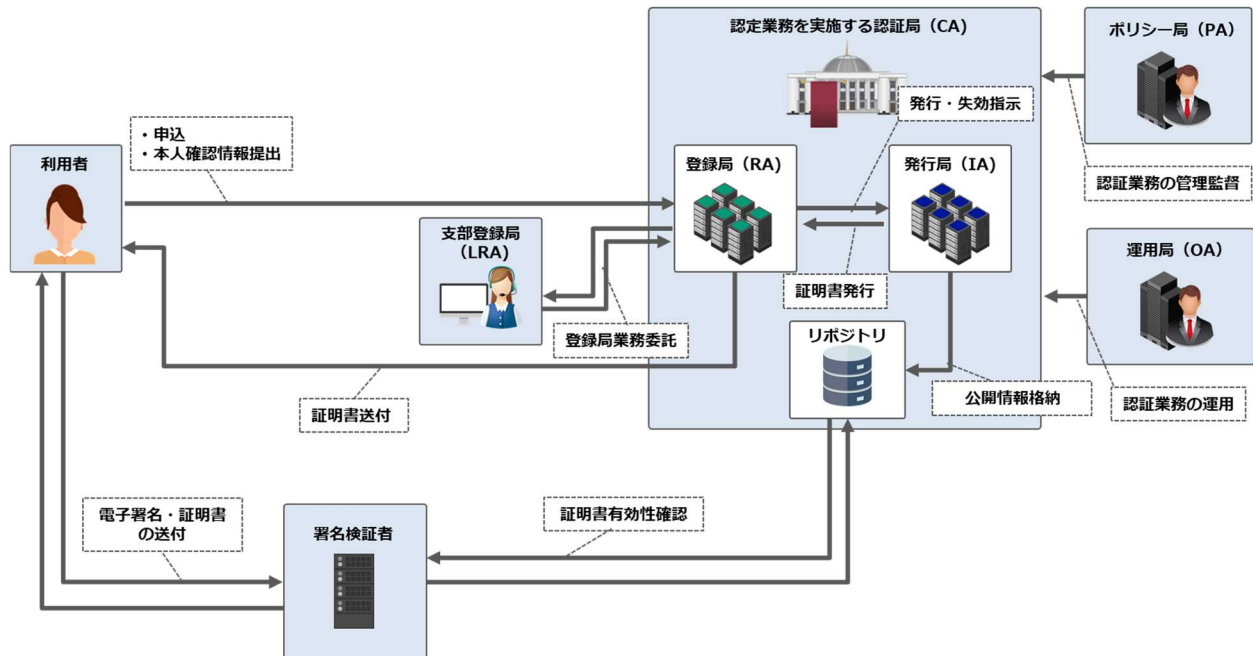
認定業務を実施する認証局（CA）

ポリシー局（PA）

発行・失効指示

・申込
・本人確認情報提出

利用者

登録局（RA）

発行局（IA）

認証業務の管理監督

支部登録局（LRA）

運用局（OA）

証明書発行

登録局業務委託

リポジトリ

公開情報格納

証明書送付

認証業務の運用

電子署名・証明書の送付

署名検証者

証明書有効性確認